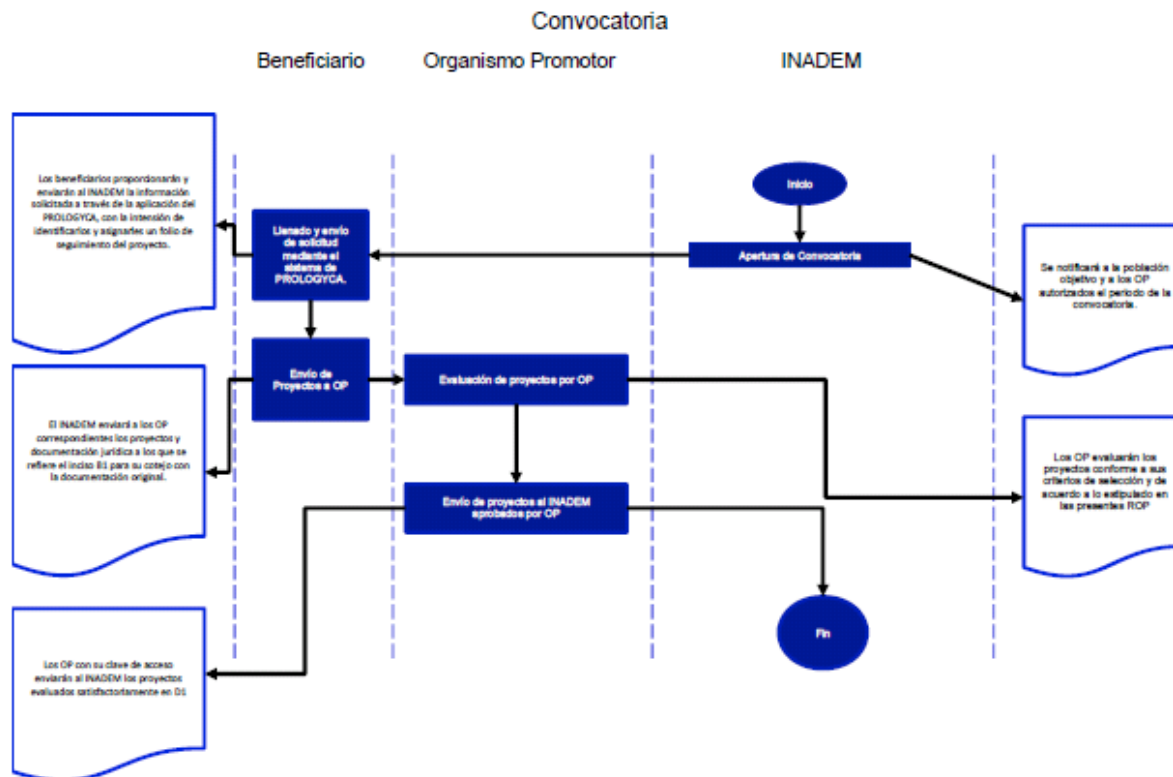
Convocatoria

Beneficiario

Organismo Promotor

INADEM

Los beneficiarios proporcionarán y enviarán al INADEM la información solicitada a través de la aplicación del PROLOGYCA, con la intensión de identificarlos y asignarles un folio de seguimiento del proyecto.

Inicio

Llenado y envío de solicitud mediante el sistema de PROLOGYCA.

Apertura de Convocatoria

Se notificará a la población objetivo y a los OP autorizados el periodo de la convocatoria.

El INADEM enviará a los OP correspondientes los proyectos y documentación jurídica a los que se refiere el inciso B1 para su cotejo con la documentación original.

Envío de Proyectos a OP

Evaluación de proyectos por OP

Los OP evaluarán los proyectos conforme a sus criterios de selección y de acuerdo a lo estipulado en las presentes ROP

Envío de proyectos al INADEM aprobados por OP

Los OP con su clave de acceso enviarán al INADEM los proyectos evaluados satisfactoriamente en D1

Fin